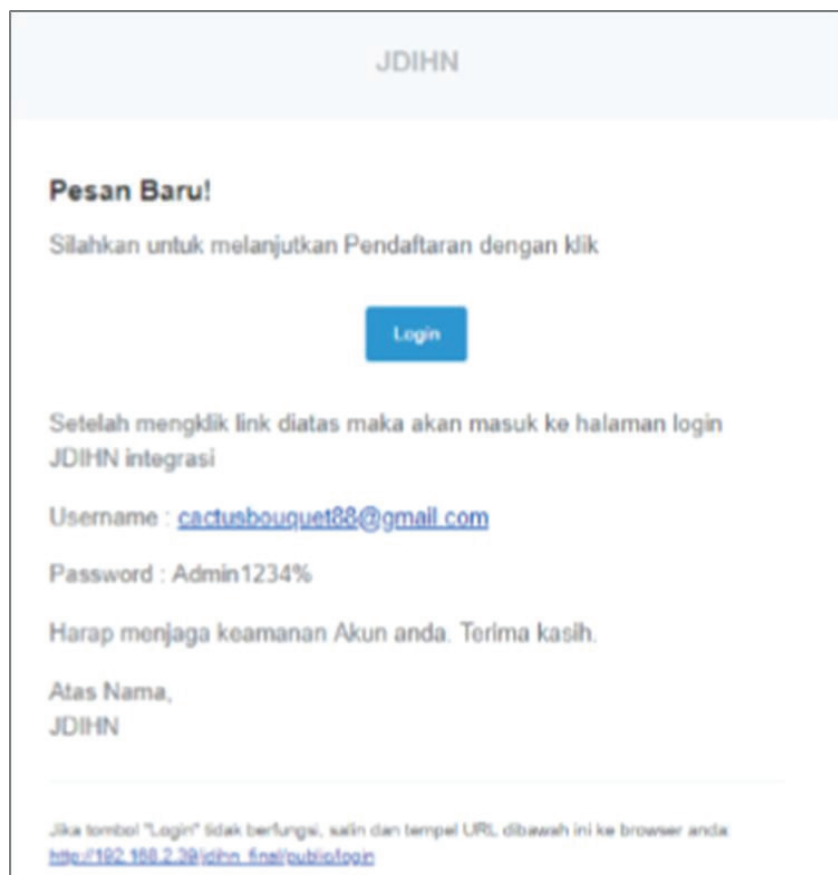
JDIHN

Pesan Baru!

Silahkan untuk melanjutkan Pendaftaran dengan klik

Login

Setelah mengklik link diatas maka akan masuk ke halaman login JDIHN integrasi

Username : cactusbouquet88@gmail.com

Password : Admin1234%

Harap menjaga keamanan Akun anda. Terima kasih.

Atas Nama,
JDIHN

Jika tombol "Login" tidak berfungsi, salin dan tempel URL dibawah ini ke browser anda: http://192.168.2.39/jdihn_final/public/login